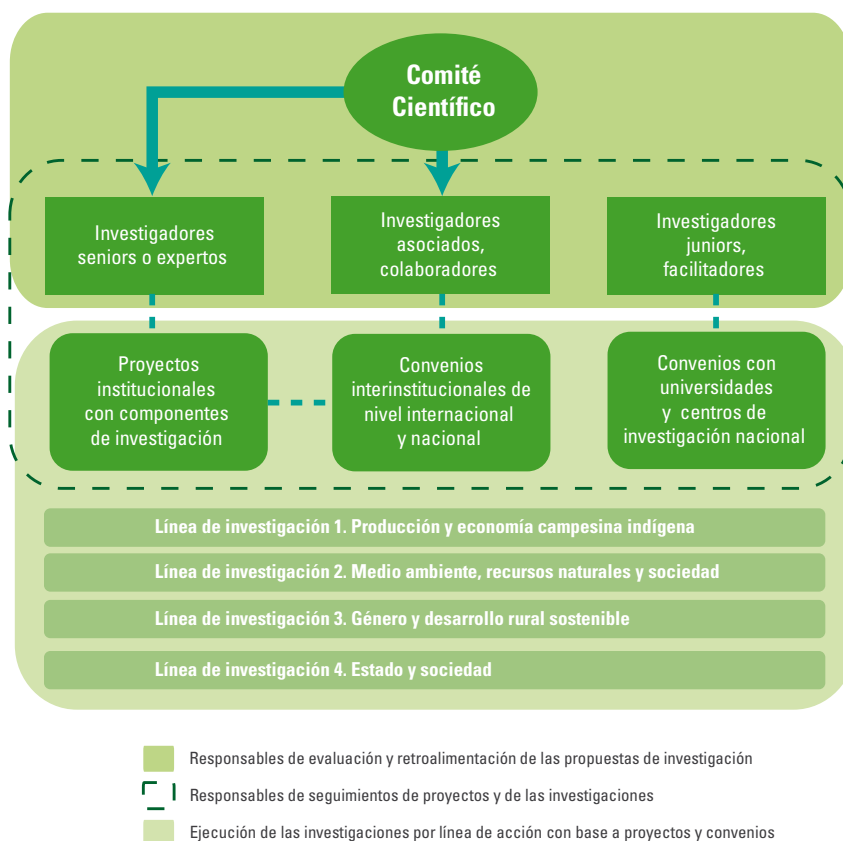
Comité Científico

Investigadores seniors o expertos

Investigadores asociados, colaboradores

Investigadores juniors, facilitadores

Proyectos institucionales con componentes de investigación

Convenios interinstitucionales de nivel internacional y nacional

Convenios con universidades y centros de investigación nacional

Línea de investigación 1. Producción y economía campesina indígena

Línea de investigación 2. Medio ambiente, recursos naturales y sociedad

Línea de investigación 3. Género y desarrollo rural sostenible

Línea de investigación 4. Estado y sociedad

Responsables de evaluación y retroalimentación de las propuestas de investigación

Responsables de seguimientos de proyectos y de las investigaciones

Ejecución de las investigaciones por línea de acción con base a proyectos y convenios